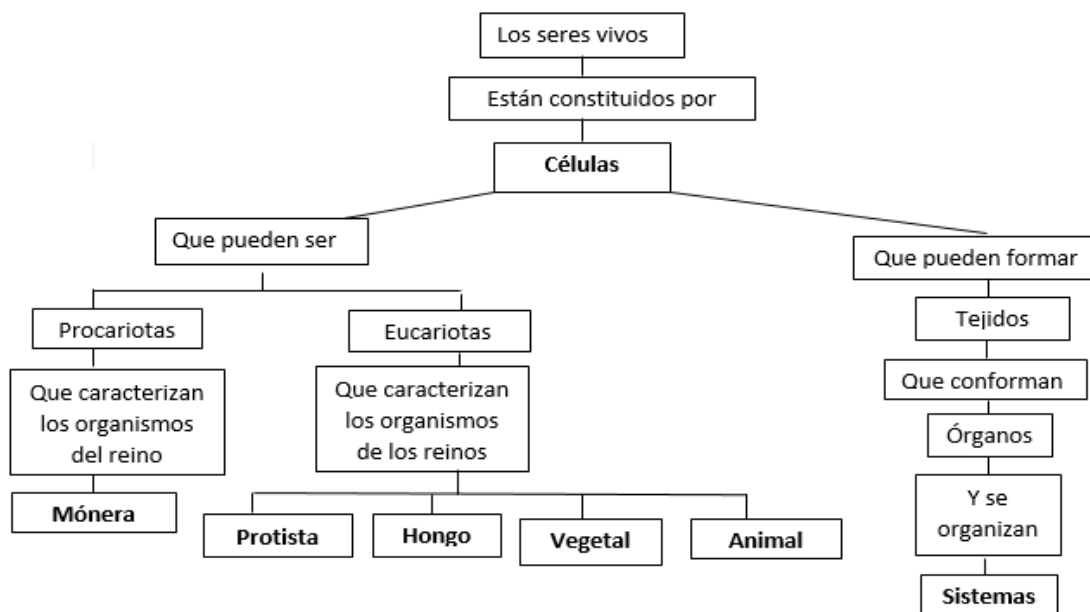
Los seres vivos

Están constituidos por

**Células**

Que pueden ser

Procariotas

Que caracterizan los organismos del reino

**Mónera**

Eucariotas

Que caracterizan los organismos de los reinos

**Protista**

**Hongo**

**Vegetal**

**Animal**

Que pueden formar

Tejidos

Que conforman

Órganos

Y se organizan

**Sistemas**